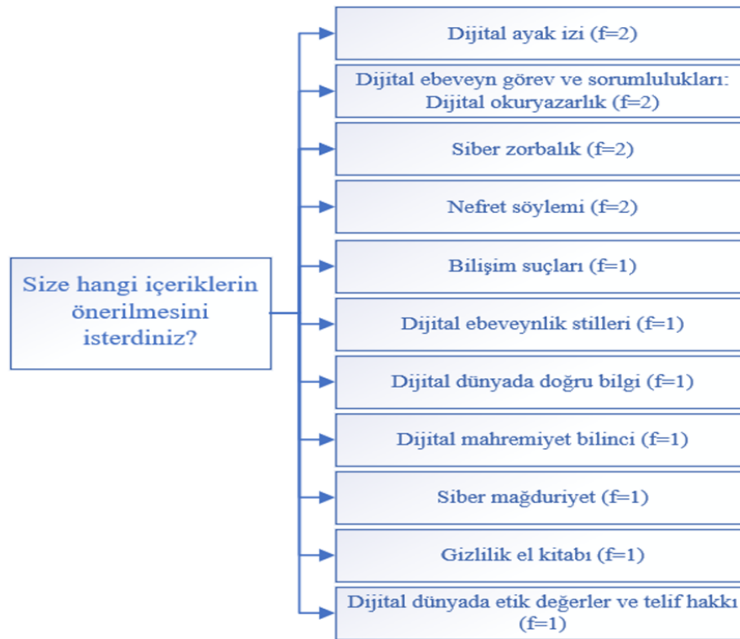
Size hangi içeriklerin önerilmesini isterdiniz?

Dijital ayak izi (f=2)

Dijital ebeveyn görev ve sorumlulukları: Dijital okuryazarlık (f=2)

Siber zorbalık (f=2)

Nefret söylemi (f=2)

Bilişim suçları (f=1)

Dijital ebeveynlik stilleri (f=1)

Dijital dünyada doğru bilgi (f=1)

Dijital mahremiyet bilinci (f=1)

Siber mağduriyet (f=1)

Gizlilik el kitabı (f=1)

Dijital dünyada etik değerler ve telif hakkı (f=1)